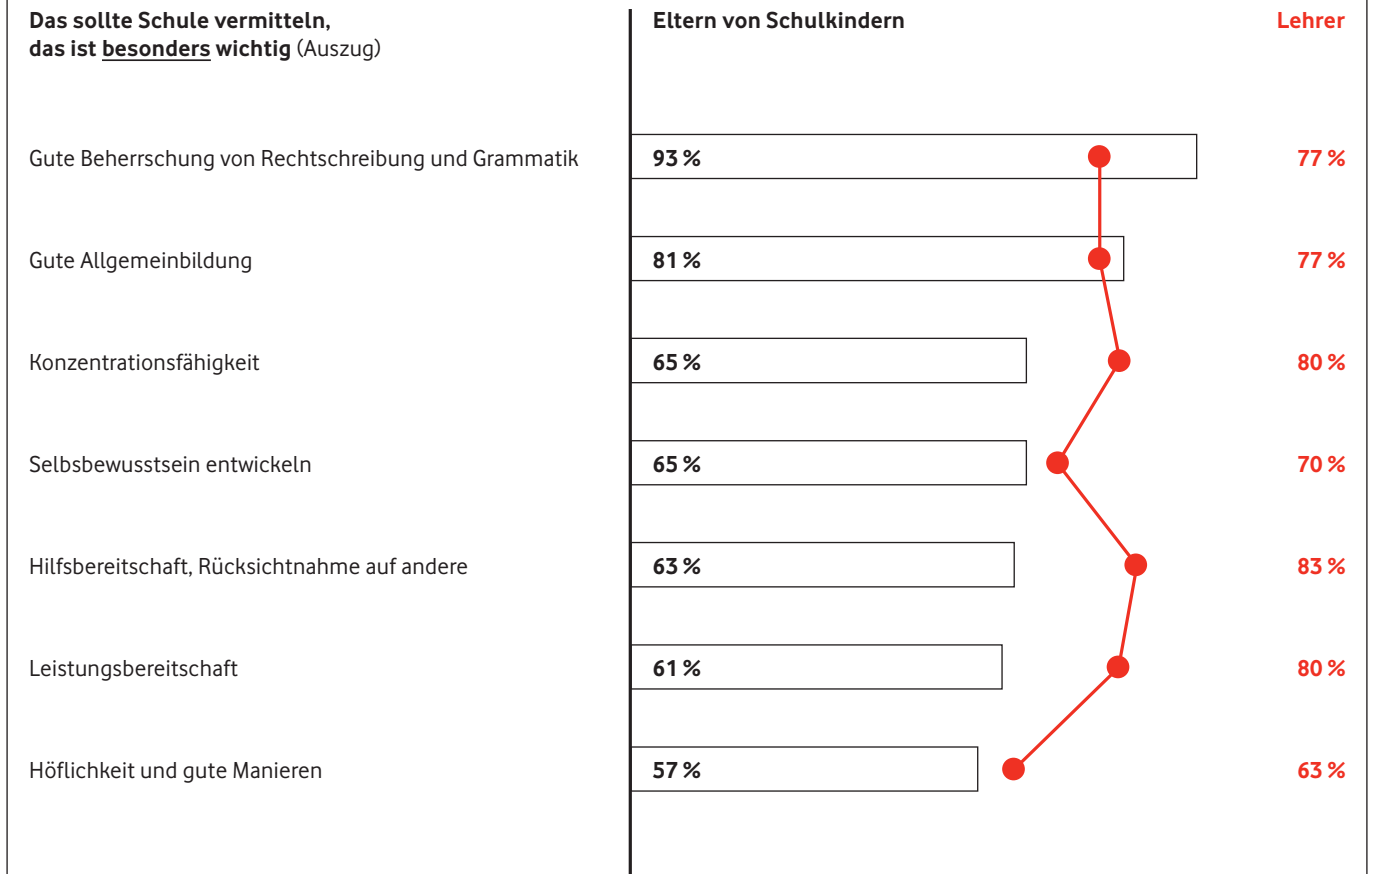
Das sollte Schule vermitteln, das ist besonders wichtig (Auszug)

Eltern von Schulkindern

Lehrer

| | Eltern von Schulkindern | Lehrer |
|---|---|---|
| Gute Beherrschung von Rechtschreibung und Grammatik | 93 % | 77 % |
| Gute Allgemeinbildung | 81 % | 77 % |
| Konzentrationsfähigkeit | 65 % | 80 % |
| Selbsbewusstsein entwickeln | 65 % | 70 % |
| Hilfsbereitschaft, Rücksichtnahme auf andere | 63 % | 83 % |
| Leistungsbereitschaft | 61 % | 80 % |
| Höflichkeit und gute Manieren | 57 % | 63 % |